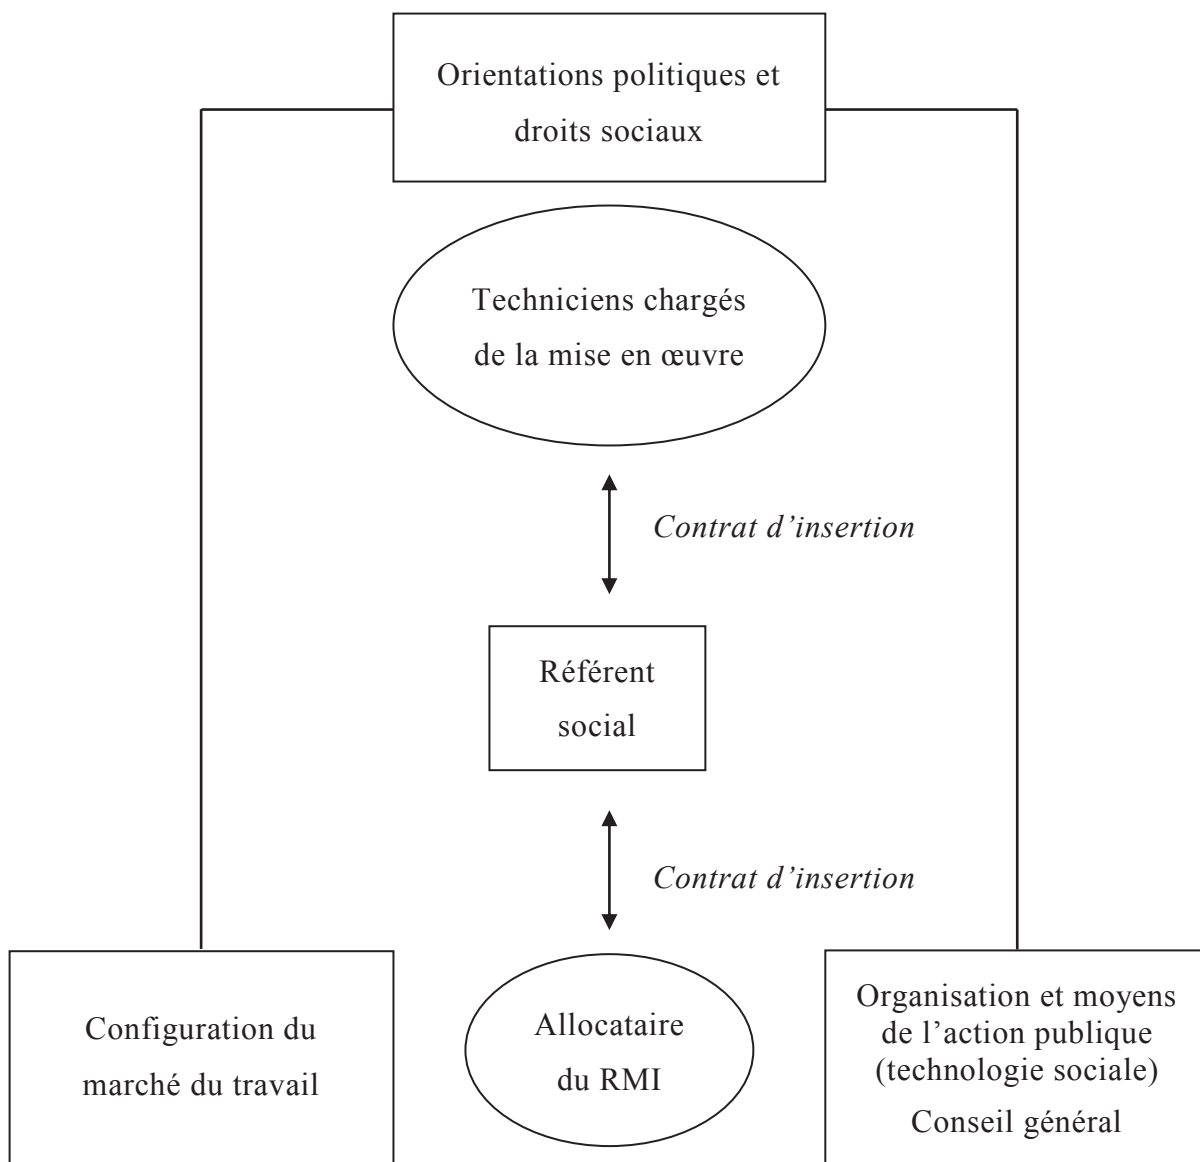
Orientations politiques et droits sociaux

Techniciens chargés de la mise en œuvre

*Contrat d'insertion*

Référent social

*Contrat d'insertion*

Configuration du marché du travail

Allocataire du RMI

Organisation et moyens de l'action publique (technologie sociale)

Conseil général